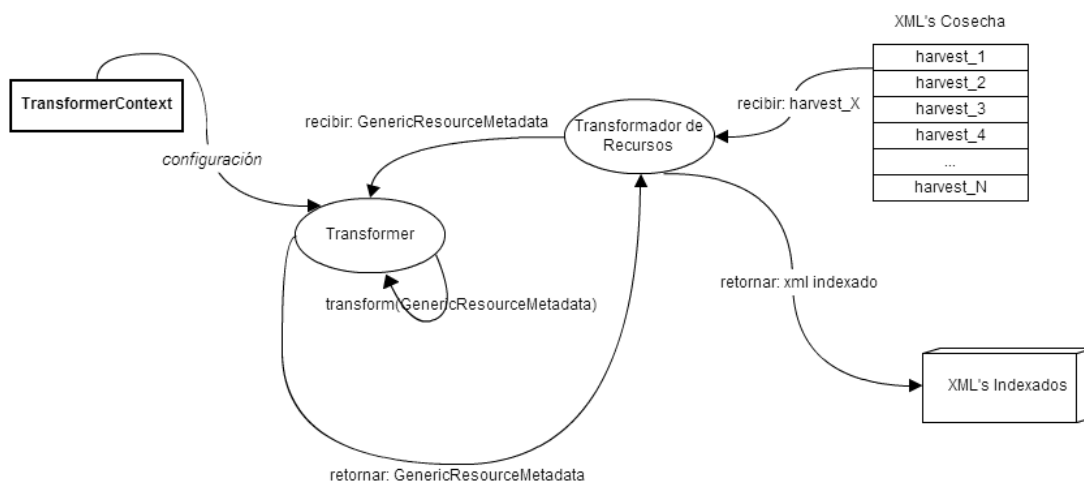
XML's Cosecha

| harvest_1 |
|---|
| harvest_2 |
| harvest_3 |
| harvest_4 |
| ... |
| harvest_N |

TransformerContext

configuración

recibir: GenericResourceMetadata

Transformador de Recursos

recibir: harvest_X

Transformer

transform(GenericResourceMetadata)

retornar: xml indexado

XML's Indexados

retornar: GenericResourceMetadata